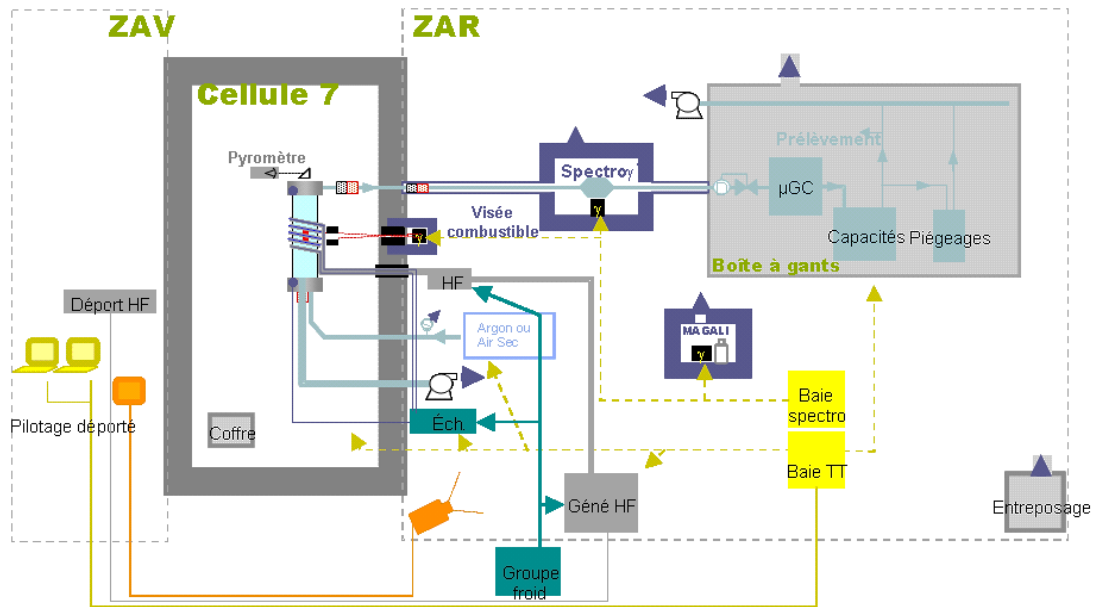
ZAV

ZAR

Cellule 7

Pyromètre

Spectro$\gamma$

$\gamma$

Prélèvement

µGC

Capacités Piégeages

Boîte à gants

Visée combustible

$\gamma$

HF

Déport HF

Argon ou Air Sec

MAGALI

$\gamma$

Baie spectro

Baie TT

Pilotage déporté

Coffre

Éch.

Géné HF

Groupe froid

Entreposage